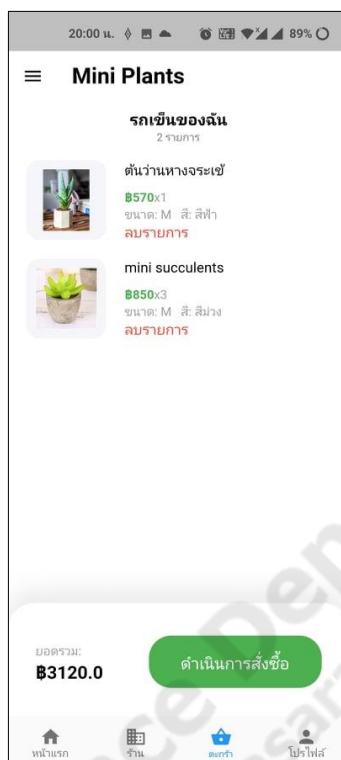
20:00 น. 89%

Mini Plants

รถเข็นของฉัน
2 รายการ

ต้นว่านหางจระเข้
฿570x1
ขนาด: M สี: สีฟ้า
ลบรายการ

mini succulents
฿850x3
ขนาด: M สี: สีม่วง
ลบรายการ

ยอดรวม:
฿3120.0

ดำเนินการสั่งซื้อ

หน้าแรก
ร้าน
ตะกร้า
โปรไฟล์